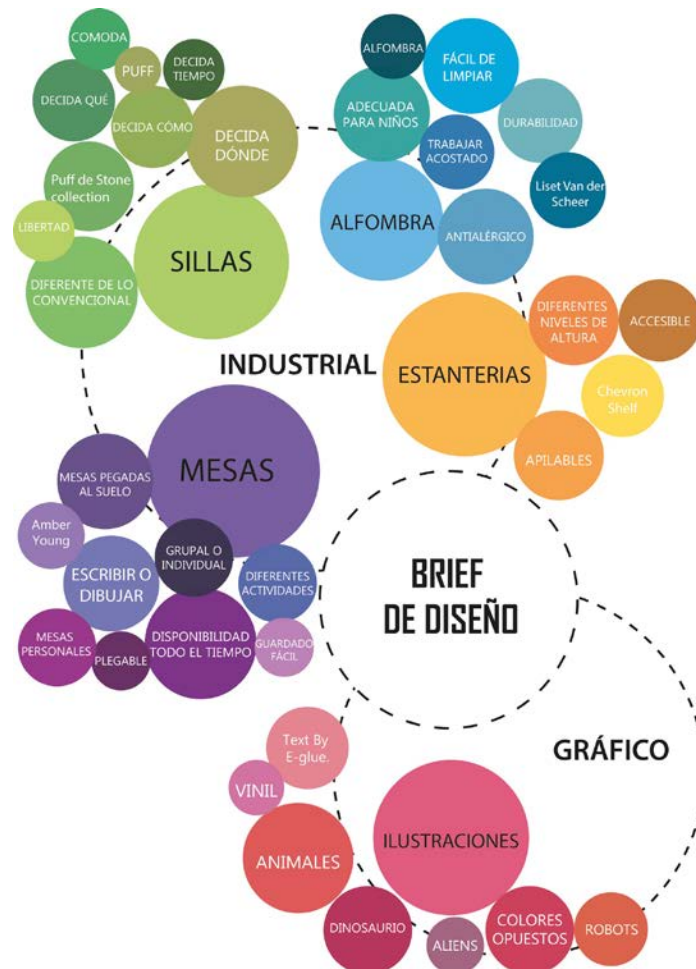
COMODA
PUFF
DECIDA TIEMPO
DECIDA QUÉ
DECIDA CÓMO
DECIDA DÓNDE
Puff de Stone collection
LIBERTAD
SILLAS
DIFERENTE DE LO CONVENCIONAL

ALFOMBRA
FÁCIL DE LIMPIAR
ADECUADA PARA NIÑOS
DURABILIDAD
TRABAJAR ACOSTADO
Liset Van der Scheer
ALFOMBRA
ANTIALÉRGICO

INDUSTRIAL

ESTANTERIAS
DIFERENTES NIVELES DE ALTURA
ACCESIBLE
Chevron Shelf
APILABLES

MESAS
MESAS PEGADAS AL SUELO
Amber Young
ESCRIBIR O DIBUJAR
GRUPAL O INDIVIDUAL
DIFERENTES ACTIVIDADES
MESAS PERSONALES
PLEGABLE
DISPONIBILIDAD TODO EL TIEMPO
GUARDADO FÁCIL

BRIEF DE DISEÑO

GRÁFICO

Text By E-glue.
VINIL
ILUSTRACIONES
ANIMALES
DINOSAURIO
ALIENS
COLORES OPUESTOS
ROBOTS